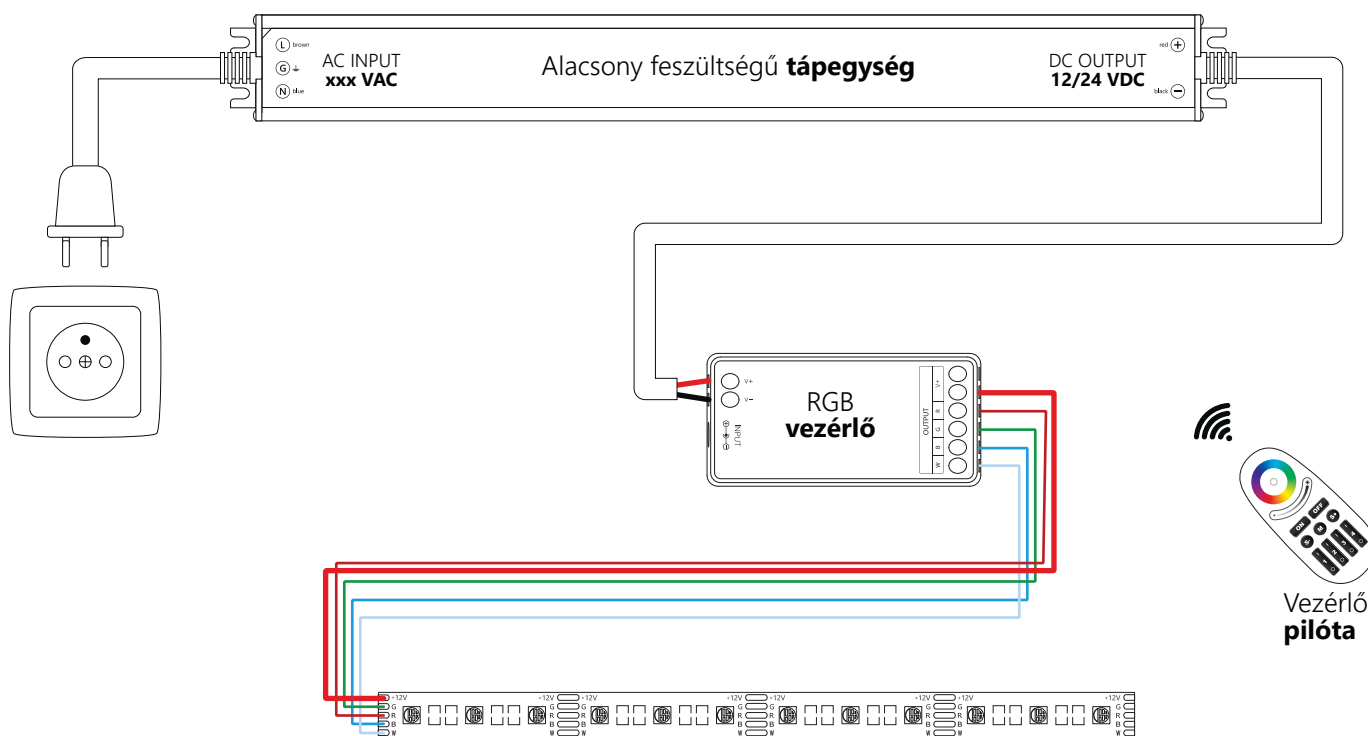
L brown
G ⏚
N blue
AC INPUT
xxx VAC

Alacsony feszültségű **tápegység**

DC OUTPUT
12/24 VDC
red +
black −

V+
V−
INPUT
RGB
**vezérlő**
OUTPUT
V+
R
G
B
W

ON
OFF

Vezérlő
**pilóta**

+12V G R B W +12V G R B W +12V G R B W +12V G R B W +12V G R B W +12V G R B W +12V G R B W +12V G R B W +12V G R B W